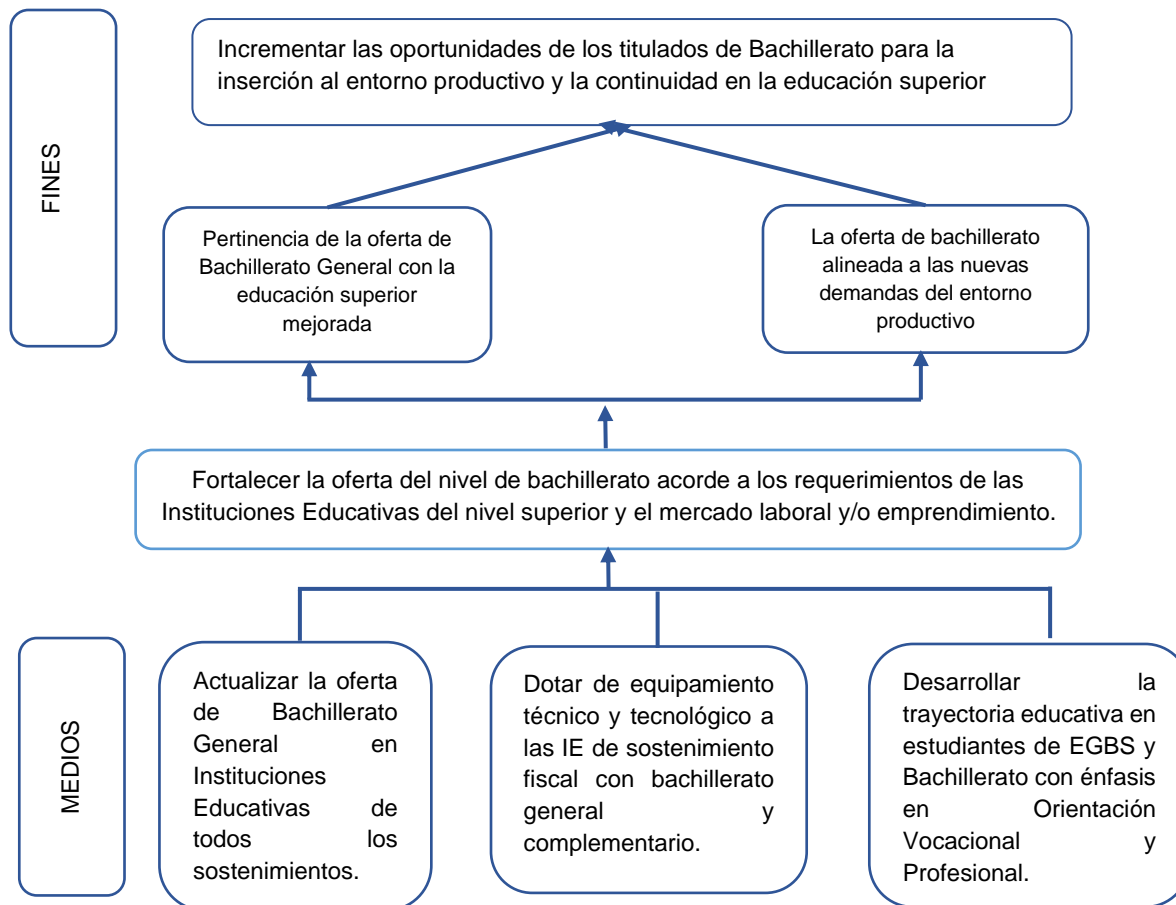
FINES

Incrementar las oportunidades de los titulados de Bachillerato para la inserción al entorno productivo y la continuidad en la educación superior

Pertinencia de la oferta de Bachillerato General con la educación superior mejorada

La oferta de bachillerato alineada a las nuevas demandas del entorno productivo

Fortalecer la oferta del nivel de bachillerato acorde a los requerimientos de las Instituciones Educativas del nivel superior y el mercado laboral y/o emprendimiento.

MEDIOS

Actualizar la oferta de Bachillerato General en Instituciones Educativas de todos los sostenimientos.

Dotar de equipamiento técnico y tecnológico a las IE de sostenimiento fiscal con bachillerato general y complementario.

Desarrollar la trayectoria educativa en estudiantes de EGBS y Bachillerato con énfasis en Orientación Vocacional y Profesional.